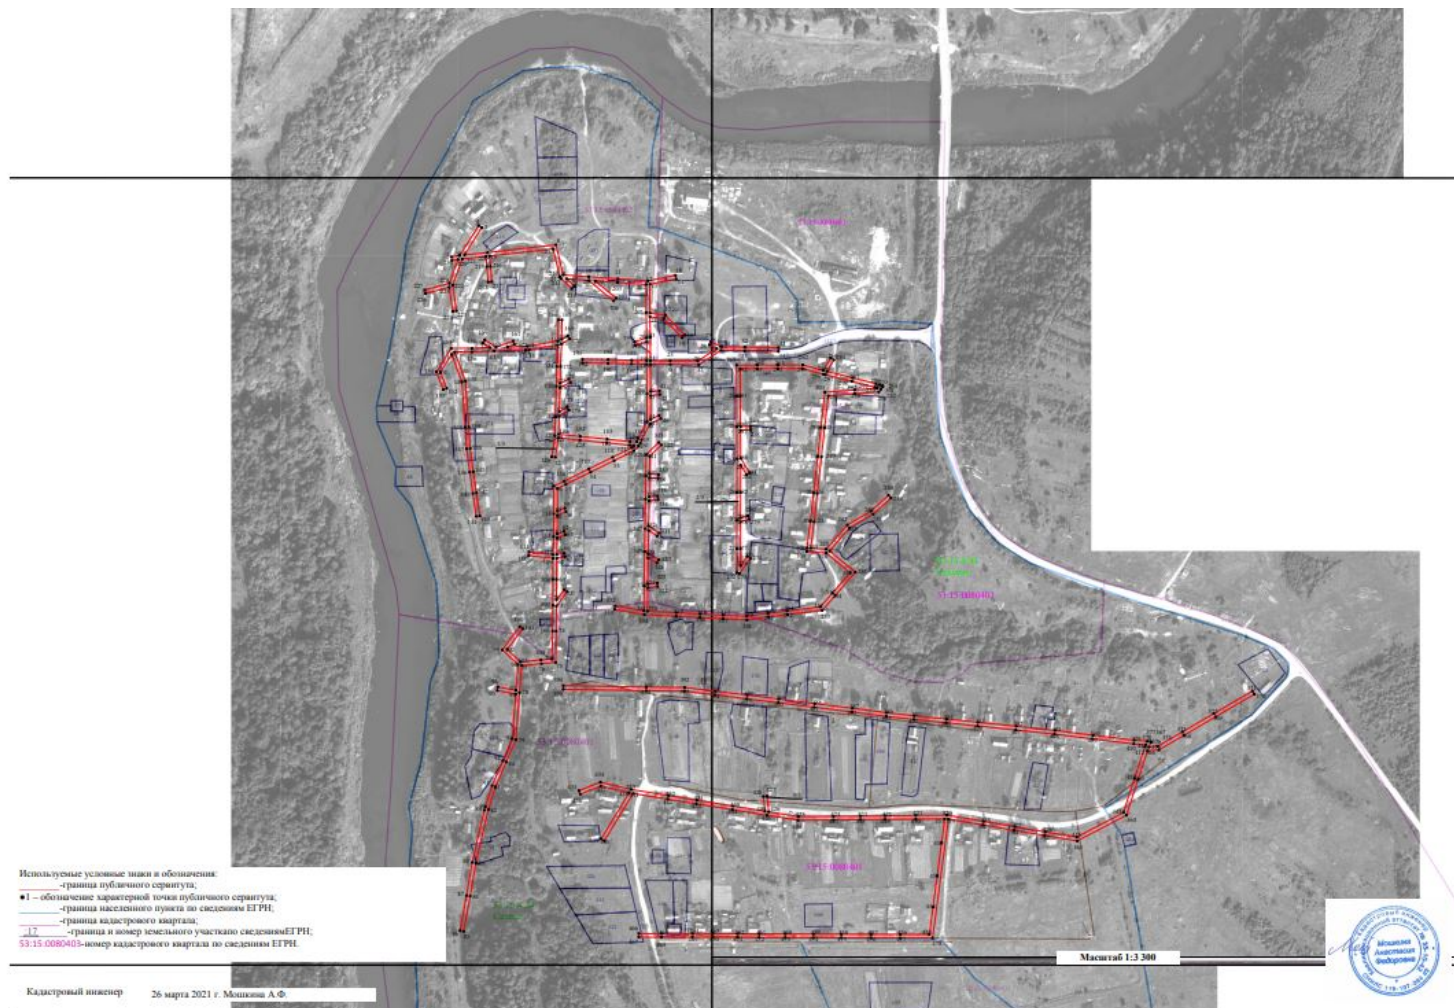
Используемые условные знаки и обозначения:
_______-граница публичного сервитута;
●1 – обозначение характерной точки публичного сервитута;
_______-граница населенного пункта по сведениям ЕГРН;
_______-граница кадастрового квартала;
_17_______-граница и номер земельного участкапо сведениямЕГРН;
53:15:0080403-номер кадастрового квартала по сведениям ЕГРН.

53:15:0080402

53:15:0080403

Масштаб 1:3 300

Кадастровый инженер 26 марта 2021 г. Мошкина А.Ф.

Мошкина Анастасия Федоровна